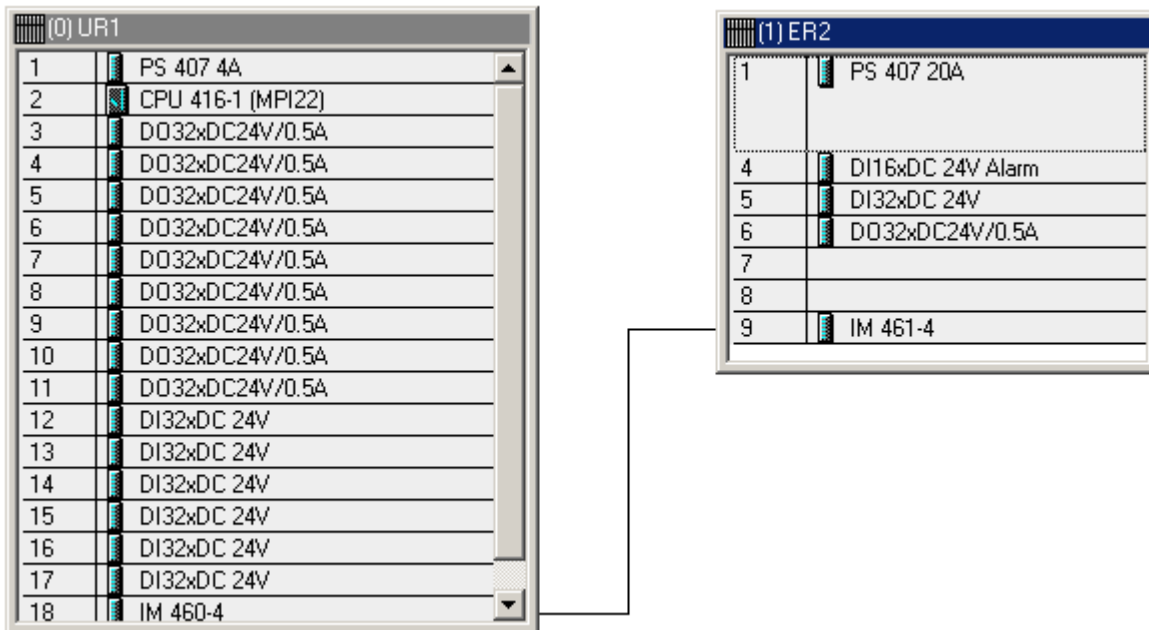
(0) UR1

| | |
|---|---|
| 1 | PS 407 4A |
| 2 | CPU 416-1 (MPI22) |
| 3 | DO32xDC24V/0.5A |
| 4 | DO32xDC24V/0.5A |
| 5 | DO32xDC24V/0.5A |
| 6 | DO32xDC24V/0.5A |
| 7 | DO32xDC24V/0.5A |
| 8 | DO32xDC24V/0.5A |
| 9 | DO32xDC24V/0.5A |
| 10 | DO32xDC24V/0.5A |
| 11 | DO32xDC24V/0.5A |
| 12 | DI32xDC 24V |
| 13 | DI32xDC 24V |
| 14 | DI32xDC 24V |
| 15 | DI32xDC 24V |
| 16 | DI32xDC 24V |
| 17 | DI32xDC 24V |
| 18 | IM 460-4 |

(1) ER2

| | |
|---|---|
| 1 | PS 407 20A |
| 4 | DI16xDC 24V Alarm |
| 5 | DI32xDC 24V |
| 6 | DO32xDC24V/0.5A |
| 7 | |
| 8 | |
| 9 | IM 461-4 |